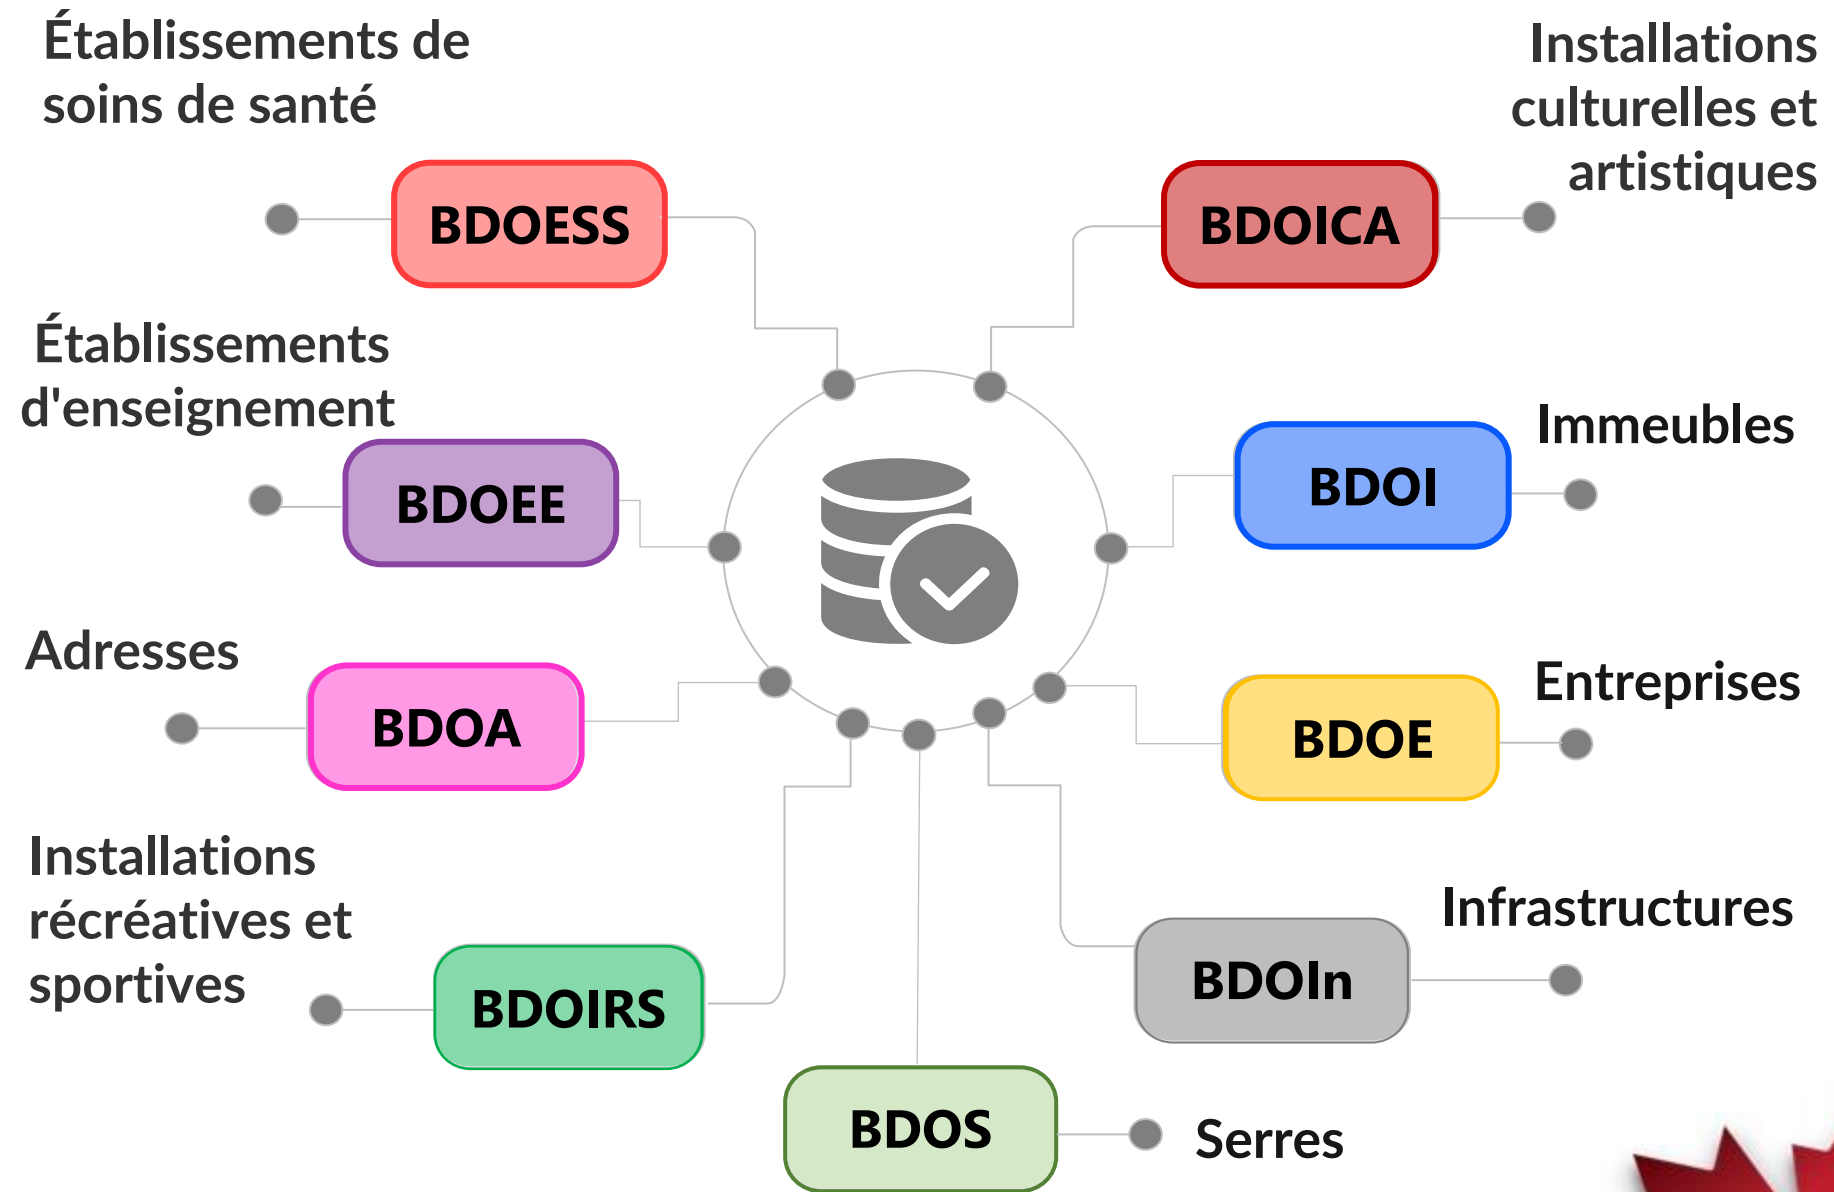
Établissements de soins de santé

BDOESS

Installations culturelles et artistiques

BDOICA

Établissements d'enseignement

BDOEE

Immeubles

BDOI

Adresses

BDOA

Entreprises

BDOE

Installations récréatives et sportives

BDOIRS

Infrastructures

BDOIn

BDOS

Serres